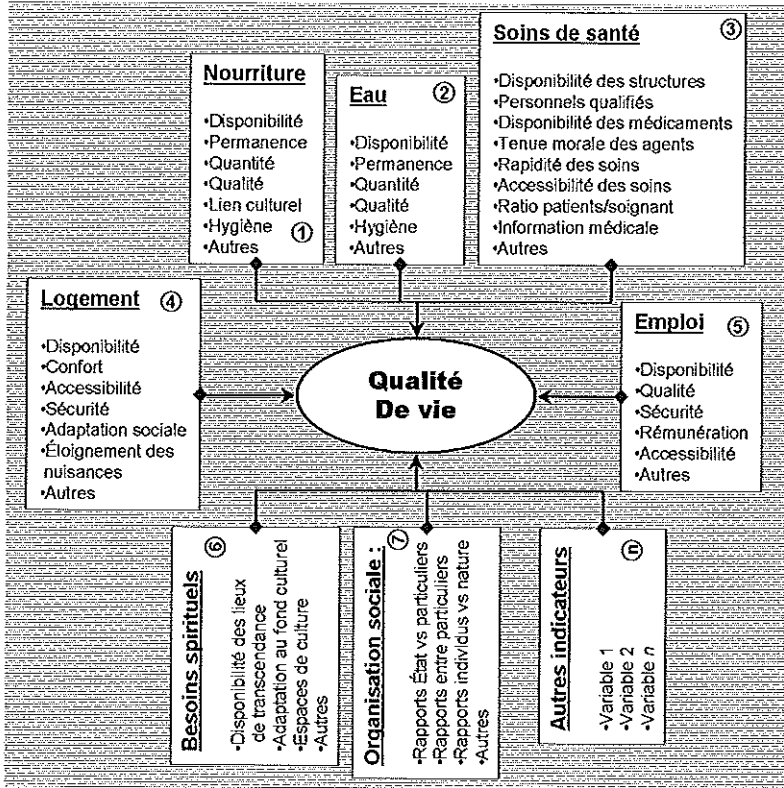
Nourriture

•Disponibilité
•Permanence
•Quantité
•Qualité
•Lien culturel
•Hygiène
•Autres ①

Eau ②

•Disponibilité
•Permanence
•Quantité
•Qualité
•Hygiène
•Autres

Soins de santé ③

•Disponibilité des structures
•Personnels qualifiés
•Disponibilité des médicaments
•Tenue morale des agents
•Rapidité des soins
•Accessibilité des soins
•Ratio patients/soignant
•Information médicale
•Autres

Logement ④

•Disponibilité
•Confort
•Accessibilité
•Sécurité
•Adaptation sociale
•Éloignement des nuisances
•Autres

Qualité De vie

Emploi ⑤

•Disponibilité
•Qualité
•Sécurité
•Rémunération
•Accessibilité
•Autres

Besoins spirituels ⑥

•Disponibilité des lieux de transcendance
•Adaptation au fond culturel
•Espaces de culture
•Autres

Organisation sociale : ⑦

•Rapports État vs particuliers
•Rapports entre particuliers
•Rapports individus vs nature
•Autres

Autres indicateurs ⓝ

•Variable 1
•Variable 2
•Variable n